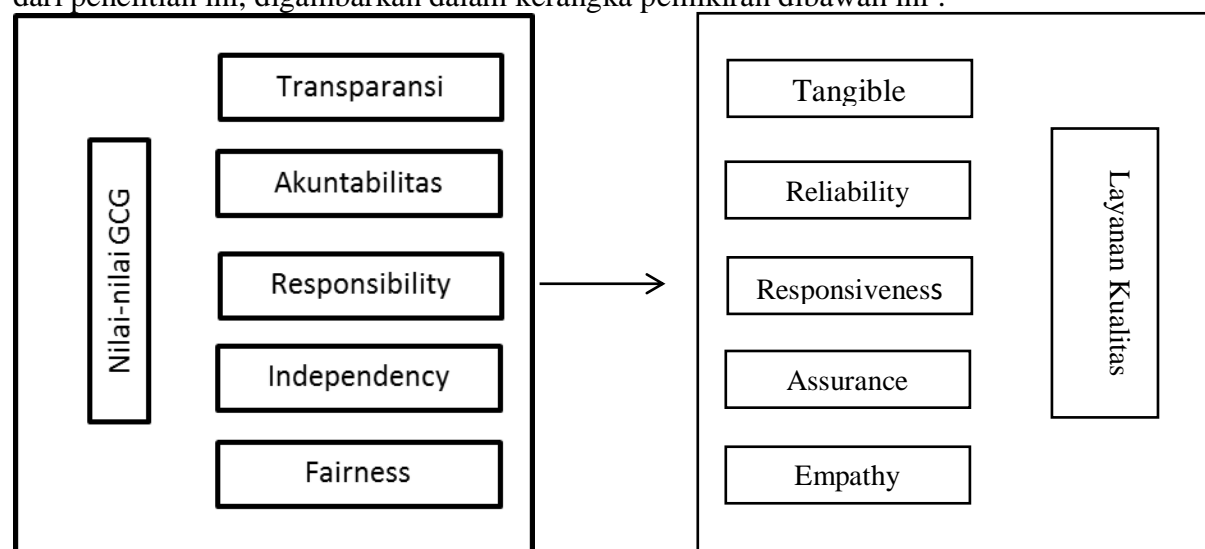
dari penelitian ini, digambarkan dalam kerangka pemikiran dibawah ini :

Nilai-nilai GCG

Transparansi

Akuntabilitas

Responsibility

Independency

Fairness

Tangible

Reliability

Responsiveness

Assurance

Empathy

Layanan Kualitas